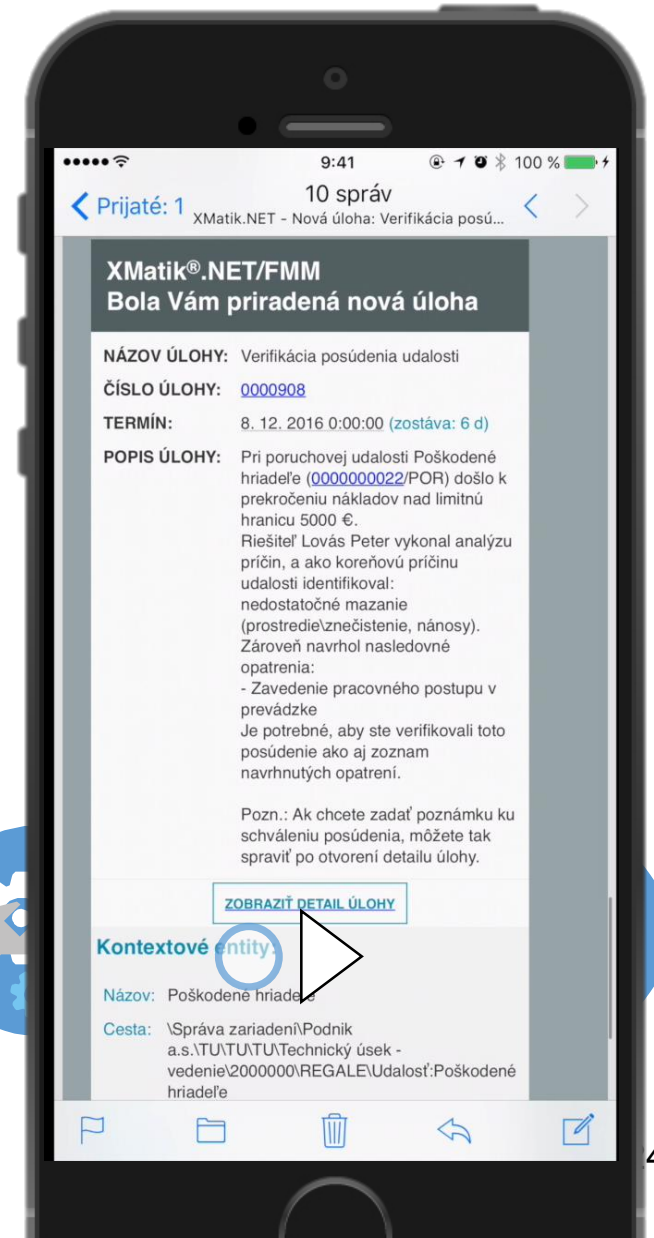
9:41
100 %
Prijaté: 1
10 správ
XMatik.NET - Nová úloha: Verifikácia posú...

XMatik®.NET/FMM
Bola Vám priradená nová úloha

NÁZOV ÚLOHY: Verifikácia posúdenia udalosti
ČÍSLO ÚLOHY: 0000908
TERMÍN: 8. 12. 2016 0:00:00 (zostáva: 6 d)
POPIS ÚLOHY: Pri poruchovej udalosti Poškodené hriadeľe (0000000022/POR) došlo k prekročeniu nákladov nad limitnú hranicu 5000 €.
Riešiteľ Lovás Peter vykonal analýzu príčin, a ako koreňovú príčinu udalosti identifikoval: nedostatočné mazanie (prostredie\znečistenie, nánosy).
Zároveň navrhol nasledovné opatrenia:
- Zavedenie pracovného postupu v prevádzke
Je potrebné, aby ste verifikovali toto posúdenie ako aj zoznam navrhnutých opatrení.

Pozn.: Ak chcete zadať poznámku ku schváleniu posúdenia, môžete tak spraviť po otvorení detailu úlohy.

ZOBRAZIŤ DETAIL ÚLOHY

Kontextové entity

Názov: Poškodené hriadeľe
Cesta: \Správa zariadení\Podnik a.s.\TU\TU\TU\Technický úsek - vedenie\2000000\REGALE\Udalosť:Poškodené hriadeľe